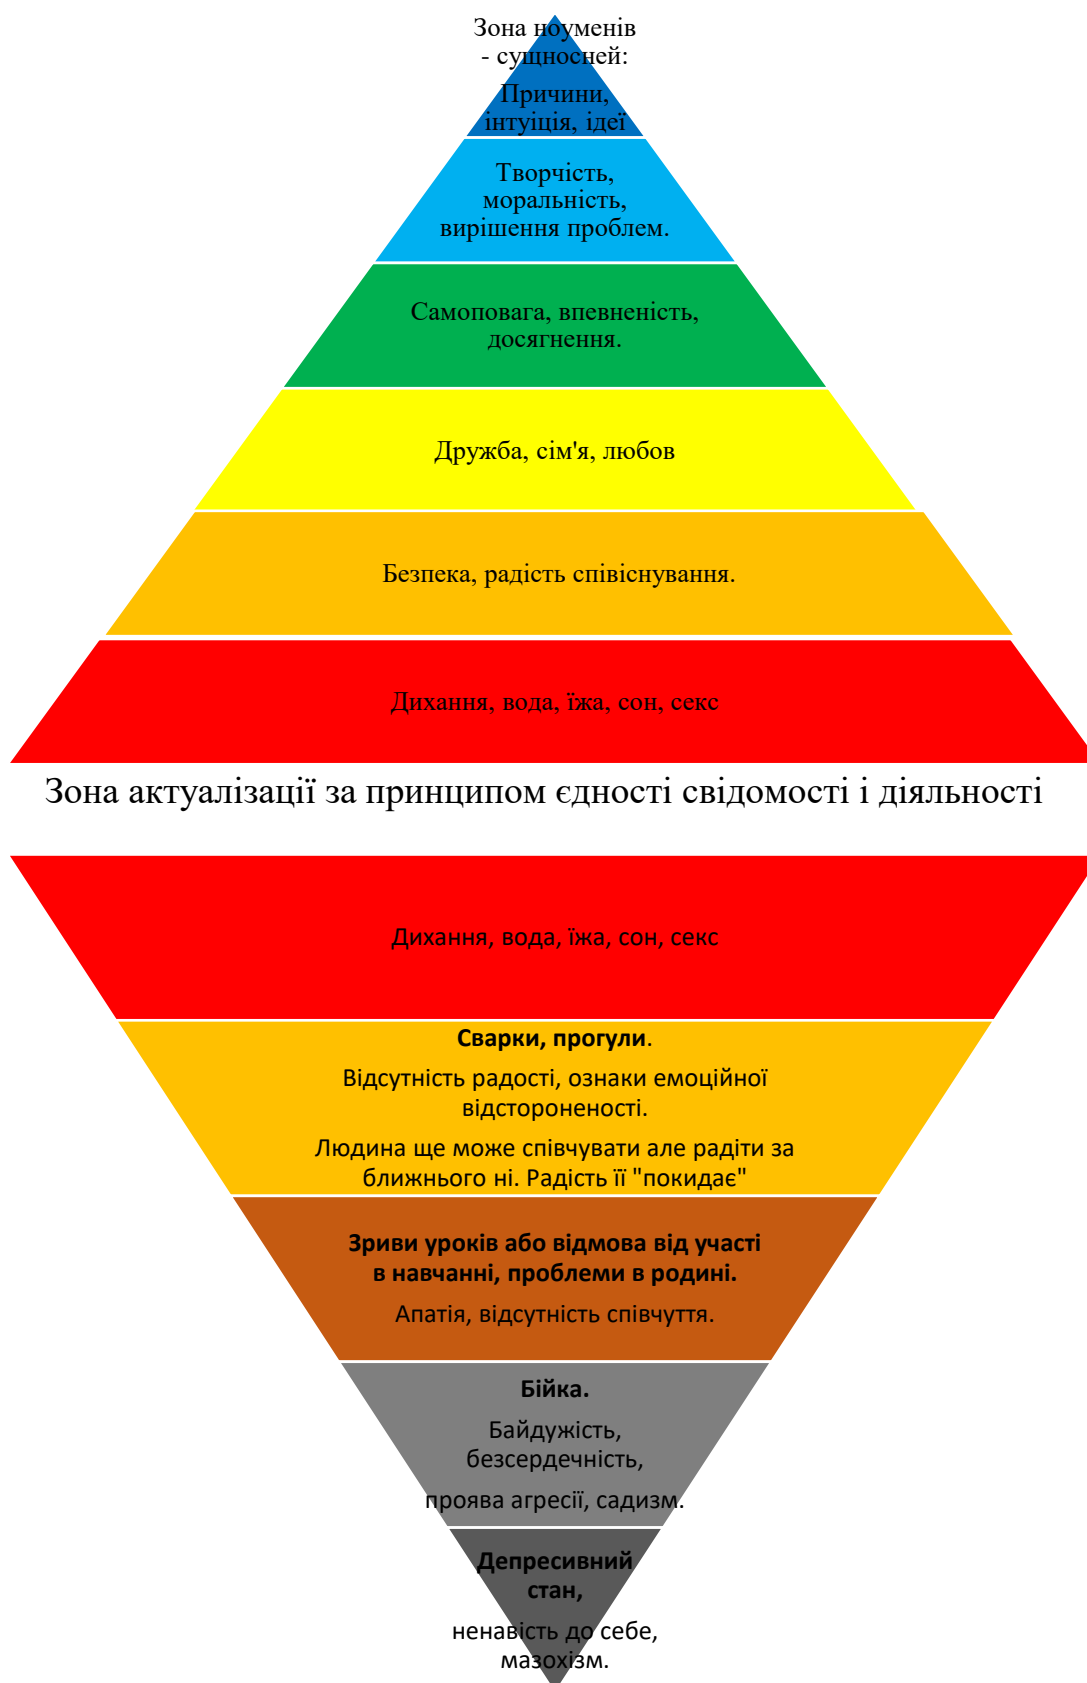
Зона ноуменів - сущносней:

Причини, інтуіція, ідеї

Творчість, моральність, вирішення проблем.

Самоповага, впевненість, досягнення.

Дружба, сім'я, любов

Безпека, радість співіснування.

Дихання, вода, їжа, сон, секс

Зона актуалізації за принципом єдності свідомості і діяльності

Дихання, вода, їжа, сон, секс

**Сварки, прогули**.

Відсутність радості, ознаки емоційної відстороненості.

Людина ще може співчувати але радіти за ближнього ні. Радість її "покидає"

**Зриви уроків або відмова від участі в навчанні, проблеми в родині.**

Апатія, відсутність співчуття.

**Бійка.**

Байдужість, безсердечність,

проява агресії, садизм.

**Депресивний стан,**

ненавість до себе, мазохізм.